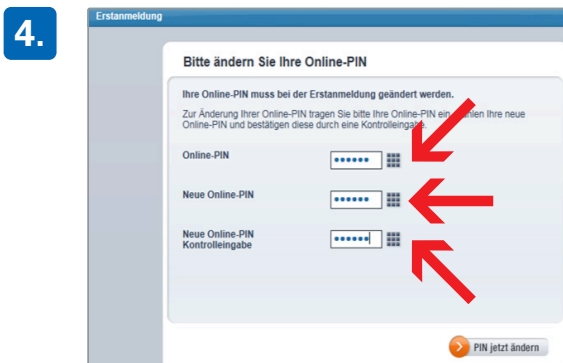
4.

Erstanmeldung

Bitte ändern Sie Ihre Online-PIN

Ihre Online-PIN muss bei der Erstanmeldung geändert werden.

Zur Änderung Ihrer Online-PIN tragen Sie bitte Ihre Online-PIN ein, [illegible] Ihre neue Online-PIN und bestätigen diese durch eine Kontrolleingab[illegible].

Online-PIN ••••••

Neue Online-PIN ••••••

Neue Online-PIN Kontrolleingabe ••••••

PIN jetzt ändern